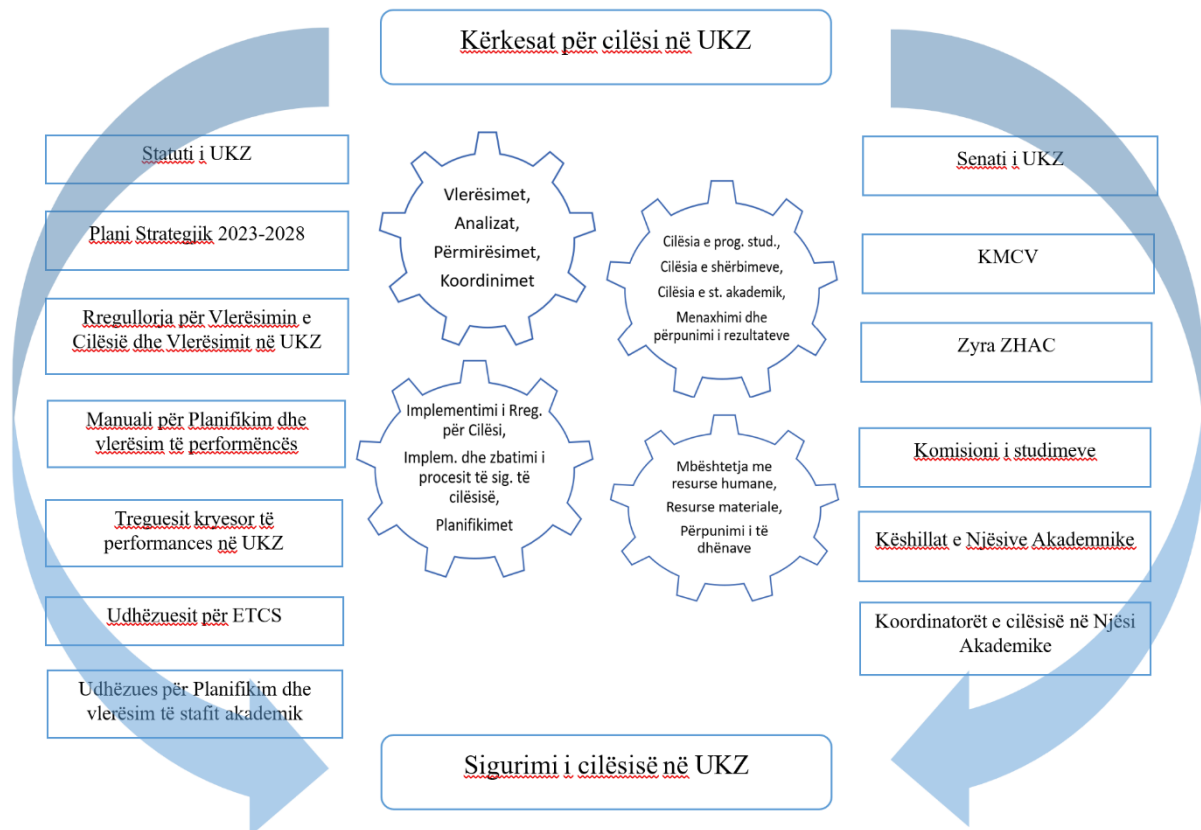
Kërkesat për cilësi në UKZ

Statuti i UKZ

Plani Strategjik 2023-2028

Rregullorja për Vlerësimin e Cilësië dhe Vlerësimit në UKZ

Manuali për Planifikim dhe vlerësim të performëncës

Treguesit kryesor të performances në UKZ

Udhëzuesit për ETCS

Udhëzues për Planifikim dhe vlerësim të stafit akademik

Vlerësimet, Analizat, Përmirësimet, Koordinimet

Cilësia e prog. stud., Cilësia e shërbimeve, Cilësia e st. akademik, Menaxhimi dhe përpunimi i rezultateve

Implementimi i Rreg. për Cilësi, Implem. dhe zbatimi i procesit të sig. të cilësisë, Planifikimet

Mbështetja me resurse humane, Resurse materiale, Përpunimi i të dhënave

Senati i UKZ

KMCV

Zyra ZHAC

Komisioni i studimeve

Këshillat e Njësive Akademike

Koordinatorët e cilësisë në Njësi Akademike

Sigurimi i cilësisë në UKZ